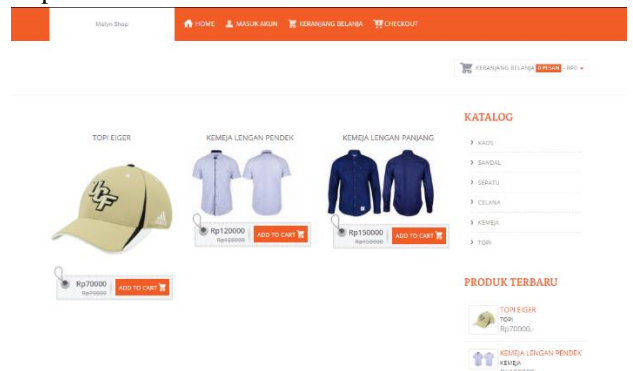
Malyn Shop

HOME MASUK AKUN KERANJANG BELANJA CHECKOUT

KERANJANG BELANJA 0 PESAN - RP0,-

TOPI EIGER

Rp70000
Rp70000
ADD TO CART

KEMEJA LENGAN PENDEK

Rp120000
Rp120000
ADD TO CART

KEMEJA LENGAN PANJANG

Rp150000
Rp150000
ADD TO CART

KATALOG

KAOS
SANDAL
SEPATU
CELANA
KEMEJA
TOPI

PRODUK TERBARU

TOPI EIGER
TOPI
Rp70000,-

KEMEJA LENGAN PENDEK
KEMEJA
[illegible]